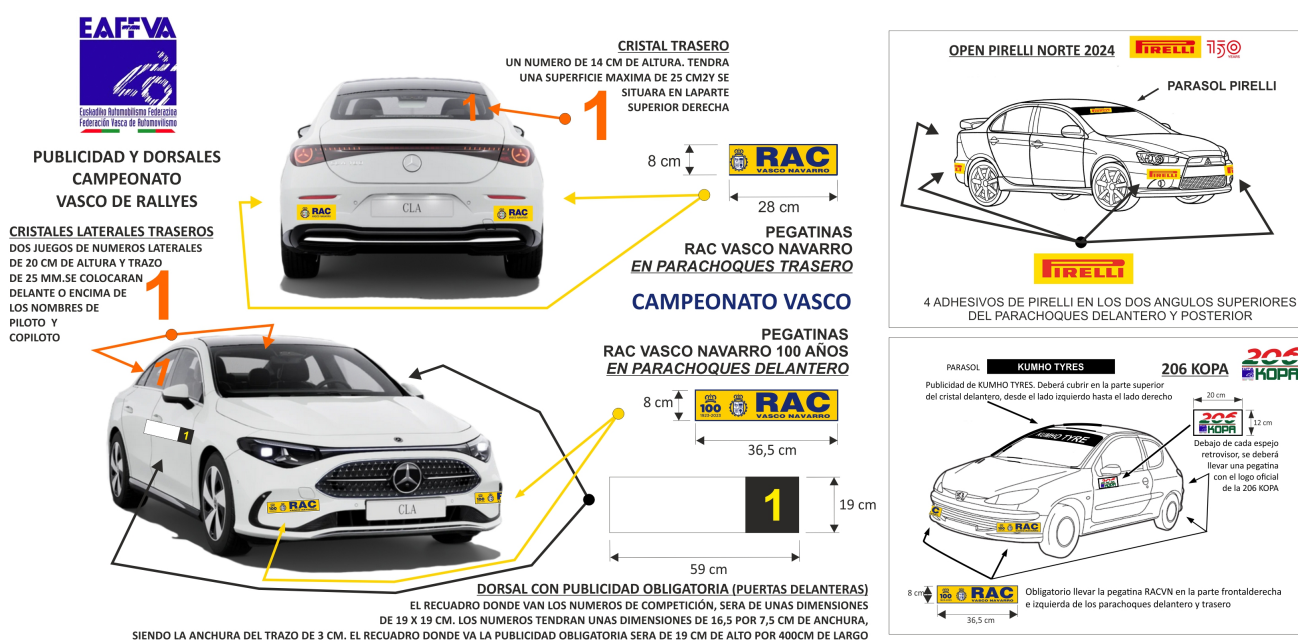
EAFFVA
Euskadiko Automobilismo Federazioa
Federación Vasca de Automovilismo

PUBLICIDAD Y DORSALES CAMPEONATO VASCO DE RALLYES

CRISTALES LATERALES TRASEROS
DOS JUEGOS DE NUMEROS LATERALES DE 20 CM DE ALTURA Y TRAZO DE 25 MM.SE COLOCARAN DELANTE O ENCIMA DE LOS NOMBRES DE PILOTO Y COPILOTO

1

CRISTAL TRASERO
UN NUMERO DE 14 CM DE ALTURA. TENDRA UNA SUPERFICIE MAXIMA DE 25 CM2Y SE SITUARA EN LAPARTE SUPERIOR DERECHA

1

CLA

RAC

8 cm
RAC VASCO NAVARRO
28 cm

PEGATINAS
RAC VASCO NAVARRO
EN PARACHOQUES TRASERO

CAMPEONATO VASCO

PEGATINAS
RAC VASCO NAVARRO 100 AÑOS
EN PARACHOQUES DELANTERO

8 cm
100 1923-2023 RAC VASCO NAVARRO
36,5 cm

1
19 cm
59 cm

DORSAL CON PUBLICIDAD OBLIGATORIA (PUERTAS DELANTERAS)
EL RECUADRO DONDE VAN LOS NUMEROS DE COMPETICIÓN, SERA DE UNAS DIMENSIONES DE 19 X 19 CM. LOS NUMEROS TENDRAN UNAS DIMENSIONES DE 16,5 POR 7,5 CM DE ANCHURA, SIENDO LA ANCHURA DEL TRAZO DE 3 CM. EL RECUADRO DONDE VA LA PUBLICIDAD OBLIGATORIA SERA DE 19 CM DE ALTO POR 400CM DE LARGO

OPEN PIRELLI NORTE 2024
PIRELLI 150 YEARS
PARASOL PIRELLI
PIRELLI
4 ADHESIVOS DE PIRELLI EN LOS DOS ANGULOS SUPERIORES DEL PARACHOQUES DELANTERO Y POSTERIOR

PARASOL KUMHO TYRES
206 KOPA
206 KOPA
Publicidad de KUMHO TYRES. Deberá cubrir en la parte superior del cristal delantero, desde el lado izquierdo hasta el lado derecho
20 cm
12 cm
Debajo de cada espejo retrovisor, se deberá llevar una pegatina con el logo oficial de la 206 KOPA
KUMHO TYRE
8 cm
36,5 cm
Obligatorio llevar la pegatina RACVN en la parte frontalderecha e izquierda de los parachoques delantero y trasero